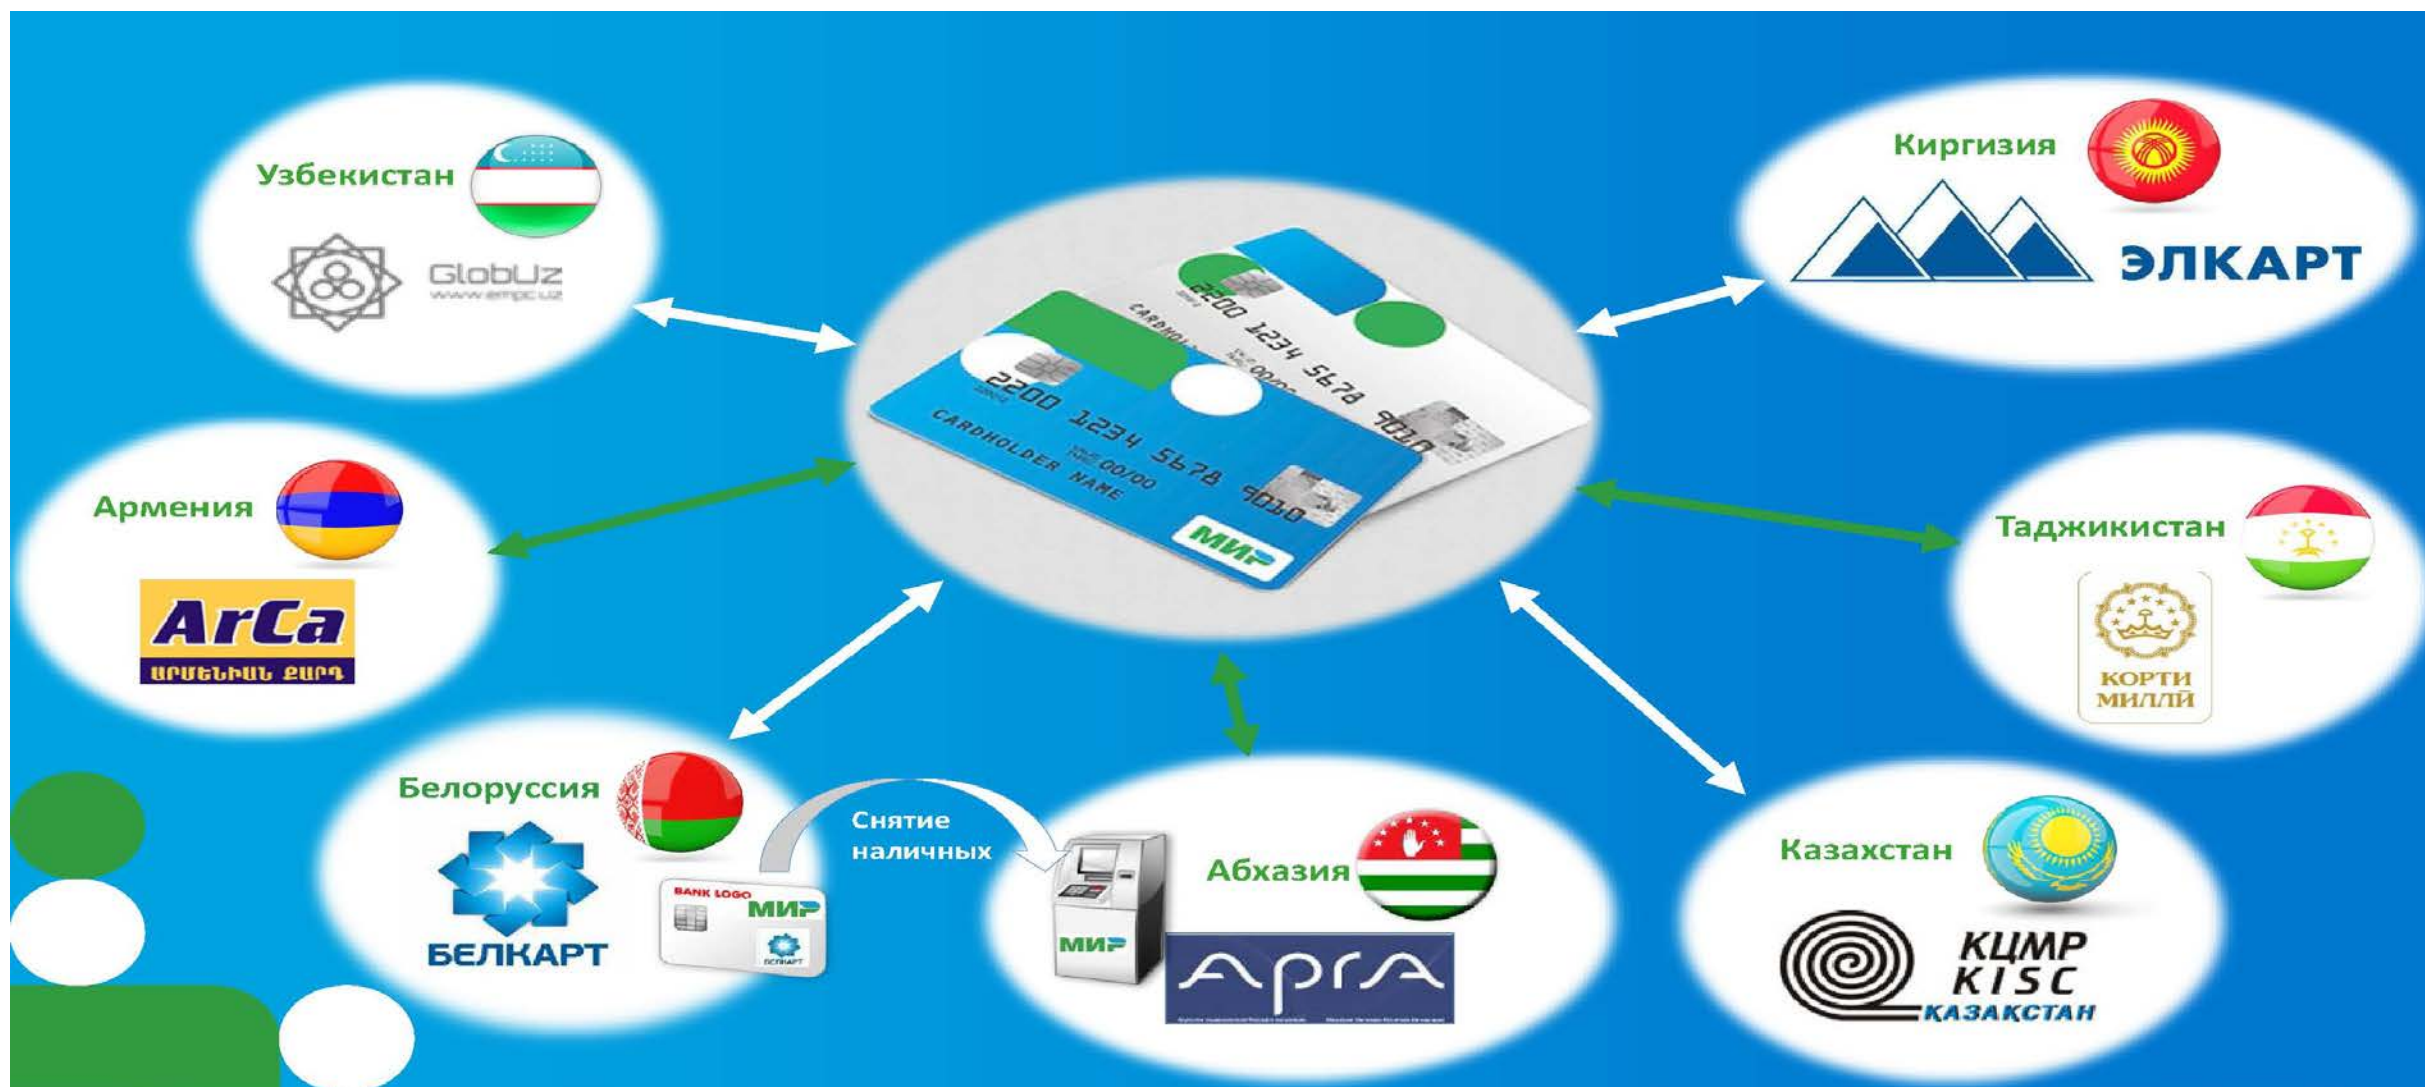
Узбекистан
GlobUz
www.empc.uz

Киргизия
ЭЛКАРТ

2200 1234 5678 9010
CARDHOLDER NAME
00/00
МИР

Армения
ArCa
ԱՐՄԵՆԻԱՆ ՔԱՐԴ

Таджикистан
КОРТИ МИЛЛЙ

Белоруссия
БЕЛКАРТ
BANK LOGO
МИР
БЕЛКАРТ

Снятие наличных

Абхазия
МИР
АРГА

Казахстан
КЦМР
KISC
КАЗАХСТАН